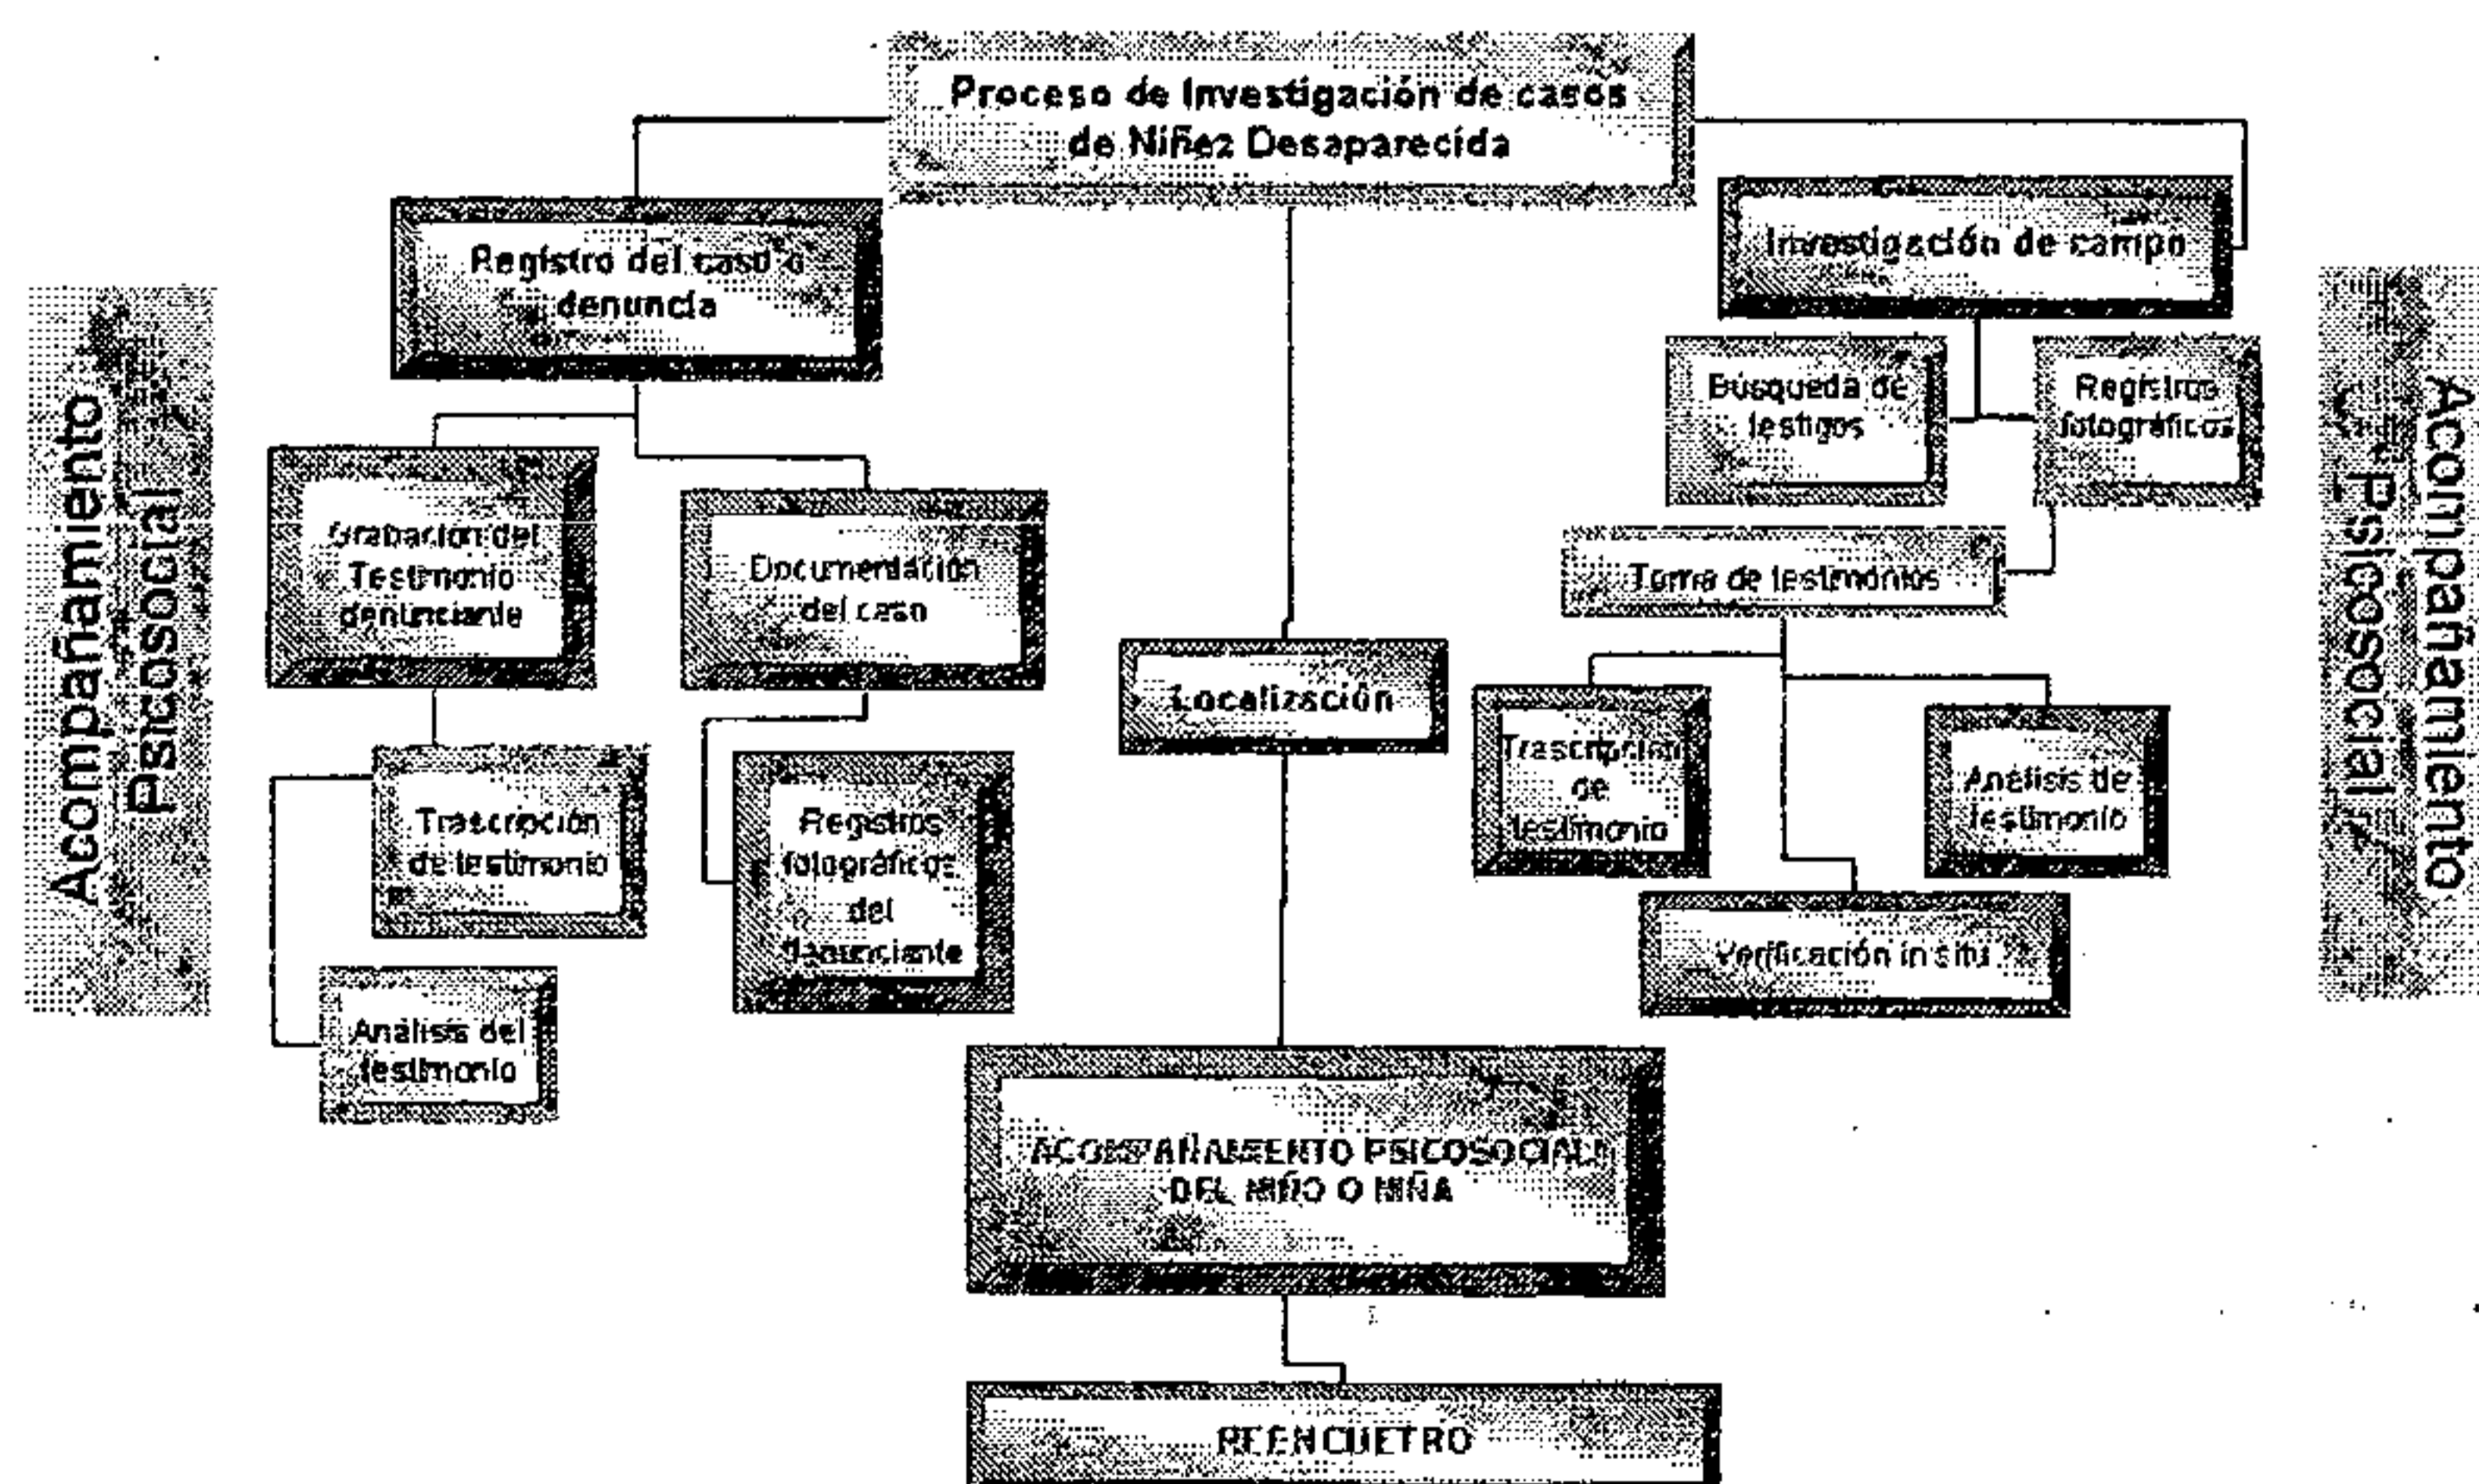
Proceso de Investigación de casos de Niñez Desaparecida

Acompañamiento Psicosocial

Registro del caso o denuncia

Grabación del Testimonio denunciante

Documentación del caso

Trascripción de testimonio

Registros fotográficos del denunciante

Análisis del testimonio

Localización

Investigación de campo

Búsqueda de testigos

Registros fotográficos

Toma de testimonios

Trascripción de testimonio

Análisis de testimonio

Verificación in situ

Acompañamiento Psicosocial

ACOMPAÑAMIENTO PSICOSOCIAL DEL NIÑO O NIÑA

REENCUETRO